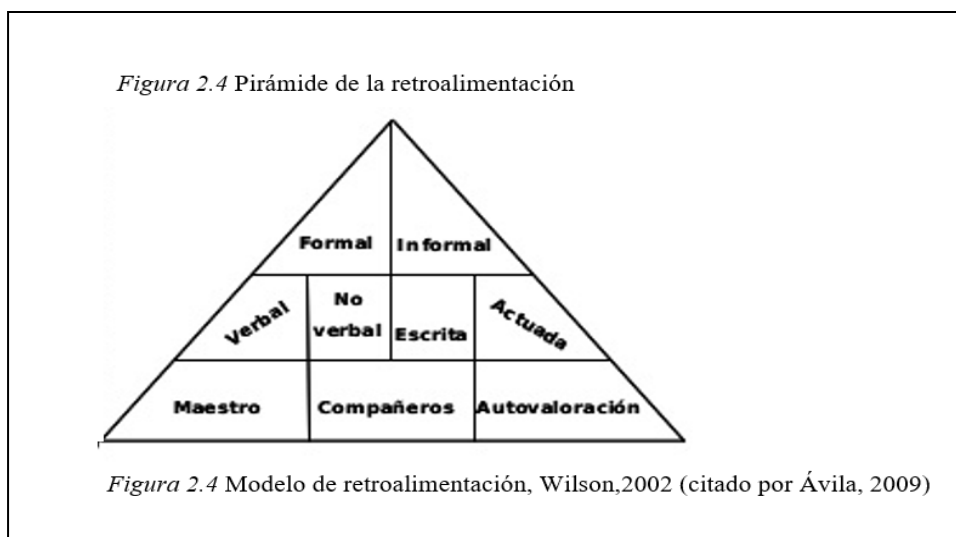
*Figura 2.4* Pirámide de la retroalimentación

Formal
Informal
Verbal
No verbal
Escrita
Actuada
Maestro
Compañeros
Autovaloración

*Figura 2.4* Modelo de retroalimentación, Wilson,2002 (citado por Ávila, 2009)